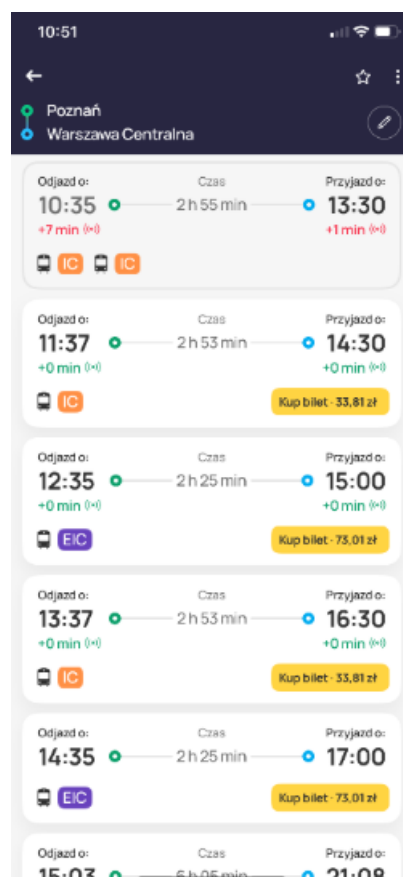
10:51

Poznań
Warszawa Centralna

Odjazd o: 10:35 +7 min
Czas 2 h 55 min
Przyjazd o: 13:30 +1 min
IC IC

Odjazd o: 11:37 +0 min
Czas 2 h 53 min
Przyjazd o: 14:30 +0 min
IC
Kup bilet · 33,81 zł

Odjazd o: 12:35 +0 min
Czas 2 h 25 min
Przyjazd o: 15:00 +0 min
EIC
Kup bilet · 73,01 zł

Odjazd o: 13:37 +0 min
Czas 2 h 53 min
Przyjazd o: 16:30 +0 min
IC
Kup bilet · 33,81 zł

Odjazd o: 14:35
Czas 2 h 25 min
Przyjazd o: 17:00
EIC
Kup bilet · 73,01 zł

Odjazd o: 15:03
Czas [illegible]
Przyjazd o: 21:08